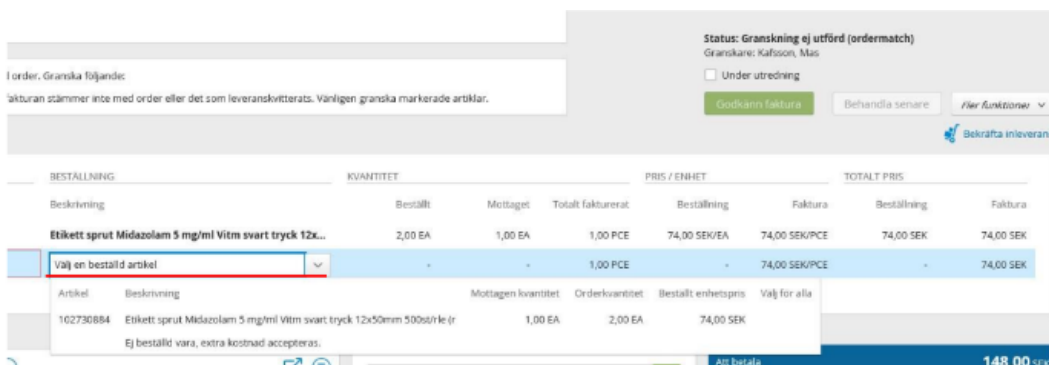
Status: Granskning ej utförd (ordermatch)
Granskare: Kafsson, Mas

l order. Granska följande:

fakturan stämmer inte med order eller det som leveranskvitterats. Vänligen granska markerade artiklar.

Under utredning

Godkänn faktura

Behandla senare

Fler funktioner

Bekräfta inleveran

| BESTÄLLNING | KVANTITET | | | PRIS / ENHET | | TOTALT PRIS | |
|---|---|---|---|---|---|---|---|
| Beskrivning | Beställt | Mottaget | Totalt fakturerat | Beställning | Faktura | Beställning | Faktura |
| Etikett sprut Midazolam 5 mg/ml Vitm svart tryck 12x... | 2,00 EA | 1,00 EA | 1,00 PCE | 74,00 SEK/EA | 74,00 SEK/PCE | 74,00 SEK | 74,00 SEK |
| Välj en beställd artikel | - | - | 1,00 PCE | - | 74,00 SEK/PCE | - | 74,00 SEK |

| Artikel | Beskrivning | Mottagen kvantitet | Orderkvantitet | Beställt enhetspris | Välj för alla |
|---|---|---|---|---|---|
| 102730884 | Etikett sprut Midazolam 5 mg/ml Vitm svart tryck 12x50mm 500st/rle (r | 1,00 EA | 2,00 EA | 74,00 SEK | |
| | Ej beställd vara, extra kostnad accepteras. | | | | |

Att betala

148,00 SEK